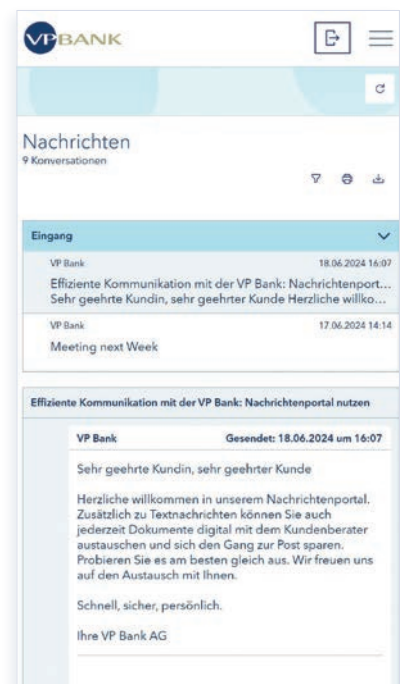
VPBANK

Nachrichten
9 Konversationen

Eingang

VP Bank 18.06.2024 16:07
Effiziente Kommunikation mit der VP Bank: Nachrichtenport...
Sehr geehrte Kundin, sehr geehrter Kunde Herzliche willko...

VP Bank 17.06.2024 14:14
Meeting next Week

Effiziente Kommunikation mit der VP Bank: Nachrichtenportal nutzen

VP Bank Gesendet: 18.06.2024 um 16:07

Sehr geehrte Kundin, sehr geehrter Kunde

Herzliche willkommen in unserem Nachrichtenportal. Zusätzlich zu Textnachrichten können Sie auch jederzeit Dokumente digital mit dem Kundenberater austauschen und sich den Gang zur Post sparen. Probieren Sie es am besten gleich aus. Wir freuen uns auf den Austausch mit Ihnen.

Schnell, sicher, persönlich.

Ihre VP Bank AG